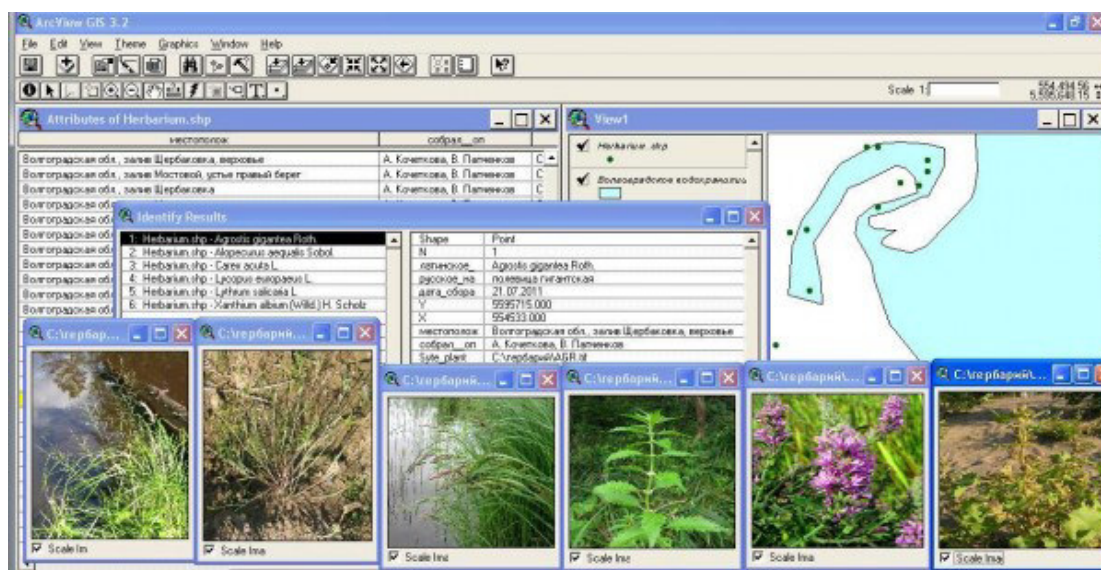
ArcView GIS 3.2

File Edit View Theme Graphics Window Help

Scale 1:

554,494.56
5,595,648.15

Attributes of Herbarium.shp

| местополож | собрал_оп |
|---|---|
| Волгоградская обл., залив Щербаковка, верховье | А. Кочеткова, В. Папченков |
| Волгоградская обл., залив Мостовой, устье правый берег | А. Кочеткова, В. Папченков |
| Волгоградская обл., залив Щербаковка | А. Кочеткова, В. Папченков |
| Волгоградская обл. | |
| Волгоградская обл. | |
| Волгоградская обл. | |
| Волгоградская обл. | |
| Волгоградская обл. | |
| Волгоградская обл. | |
| Волгоградская обл. | |
| Волгоградская обл. | |

View1

Herbarium.shp

Волгоградское водохранилище

Identify Results

1: Herbarium.shp - Agrostis gigantea Roth.
2: Herbarium.shp - Alopecurus aequalis Sobol.
3: Herbarium.shp - Carex acuta L.
4: Herbarium.shp - Lycopus europaeus L.
5: Herbarium.shp - Lythrum salicaria L.
6: Herbarium.shp - Xanthium albium (Willd.) H. Scholz

| Shape | Point |
|---|---|
| N | 1 |
| латинское_ | Agrostis gigantea Roth. |
| русское_на | полевица гигантская |
| дата_сбора | 21.07.2011 |
| Y | 5595715.000 |
| X | 554533.000 |
| местополож | Волгоградская обл., залив Щербаковка, верховье |
| собрал_оп | А. Кочеткова, В. Папченков |
| Syte_plant | C:\гербарий\AGR.tif |

C:\гербар...

C:\гербарий...

C:\гербарий...

C:\гербарий...

C:\гербарий\...

C:\гербарий\...

Scale Im

Scale Ima

Scale Ima

Scale Ima

Scale Ima

Scale Ima